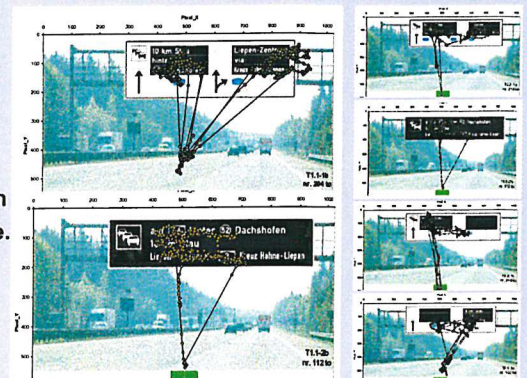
Pixel_X
0 100 200 300 400 500 600 700 800 900 1000
0
100
200
300
400
500
Pixel_Y
10 km Stau
Liepen-Zentrum
T1.1-1b
nr. 204 to

0 100 200 300 400 500 600 700 800 900 1000
0
100
200
300
400
500
Pixel_Y
52 Dachshofen
Kreuz Hahne-Liepen
T1.1-2b
nr. 112 to

n
e.